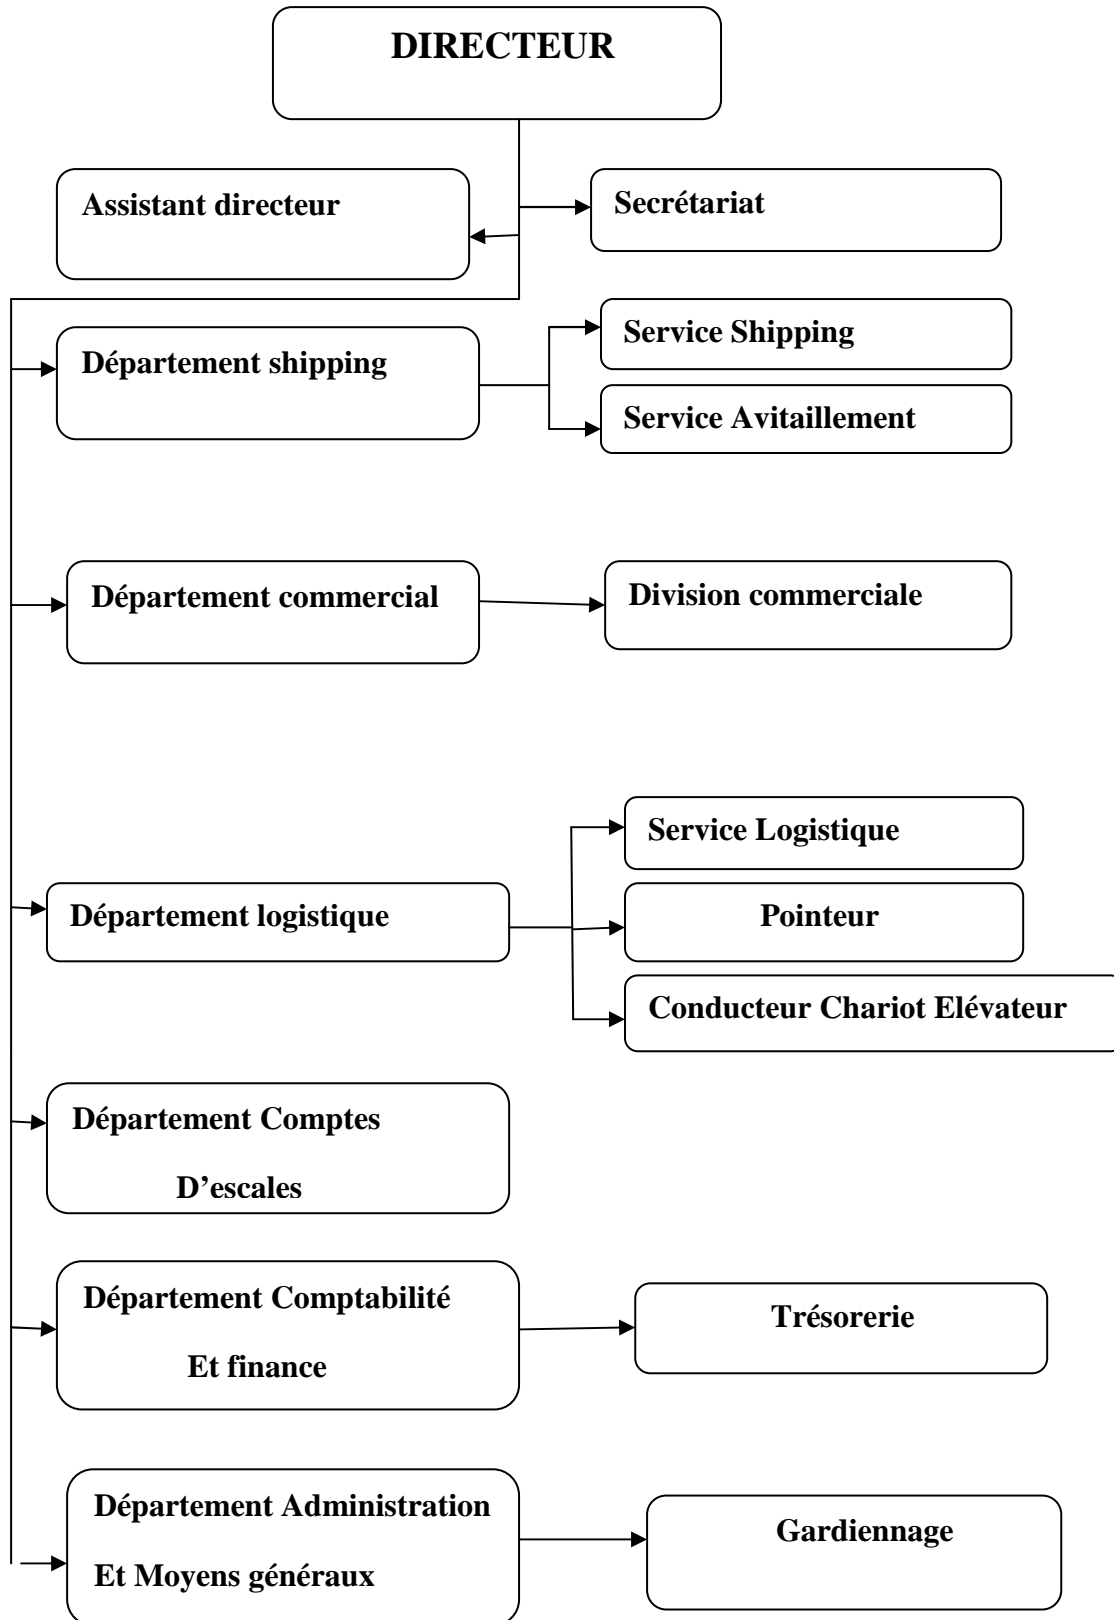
DIRECTEUR

Assistant directeur

Secrétariat

Département shipping

Service Shipping

Service Avitaillement

Département commercial

Division commerciale

Service Logistique

Département logistique

Pointeur

Conducteur Chariot Elévateur

Département Comptes D’escales

Département Comptabilité Et finance

Trésorerie

Département Administration Et Moyens généraux

Gardiennage